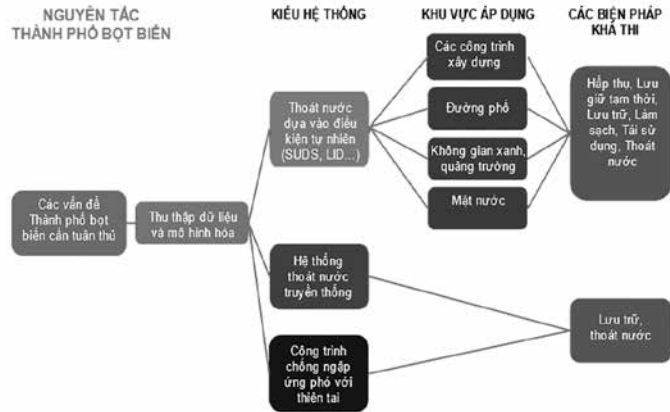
NGUYÊN TẮC THÀNH PHỐ BỌT BIỂN

KIỂU HỆ THỐNG

KHU VỰC ÁP DỤNG

CÁC BIỆN PHÁP KHẢ THI

Các vấn đề Thành phố bọt biển cần tuân thủ

Thu thập dữ liệu và mô hình hóa

Thoát nước dựa vào điều kiện tự nhiên (SUDS, LID...)

Hệ thống thoát nước truyền thống

Công trình chống ngập ứng phó với thiên tai

Các công trình xây dựng

Đường phố

Không gian xanh, quảng trường

Mặt nước

Hấp thu, Lưu giữ tạm thời, Lưu trữ, Làm sạch, Tái sử dụng, Thoát nước

Lưu trữ, thoát nước